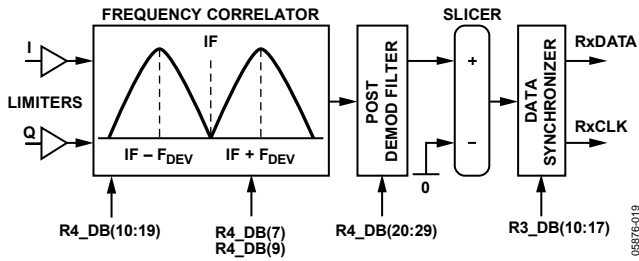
FREQUENCY CORRELATOR

SLICER

I

IF

LIMITERS

Q

IF – $F_{DEV}$

IF + $F_{DEV}$

POST DEMOD FILTER

+

–

0

DATA SYNCHRONIZER

RxDATA

RxCLK

R4_DB(10:19)

R4_DB(7)
R4_DB(9)

R4_DB(20:29)

R3_DB(10:17)

05876-019